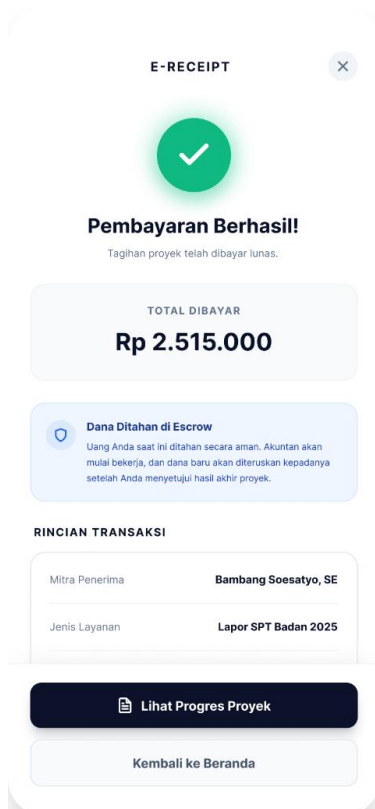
E-RECEIPT

×

Pembayaran Berhasil!

Tagihan proyek telah dibayar lunas.

TOTAL DIBAYAR

Rp 2.515.000

Dana Ditahan di Escrow

Uang Anda saat ini ditahan secara aman. Akuntan akan mulai bekerja, dan dana baru akan diteruskan kepadanya setelah Anda menyetujui hasil akhir proyek.

RINCIAN TRANSAKSI

| Mitra Penerima | Bambang Soesatyo, SE |
|---|---|
| Jenis Layanan | Lapor SPT Badan 2025 |

Lihat Progres Proyek

Kembali ke Beranda